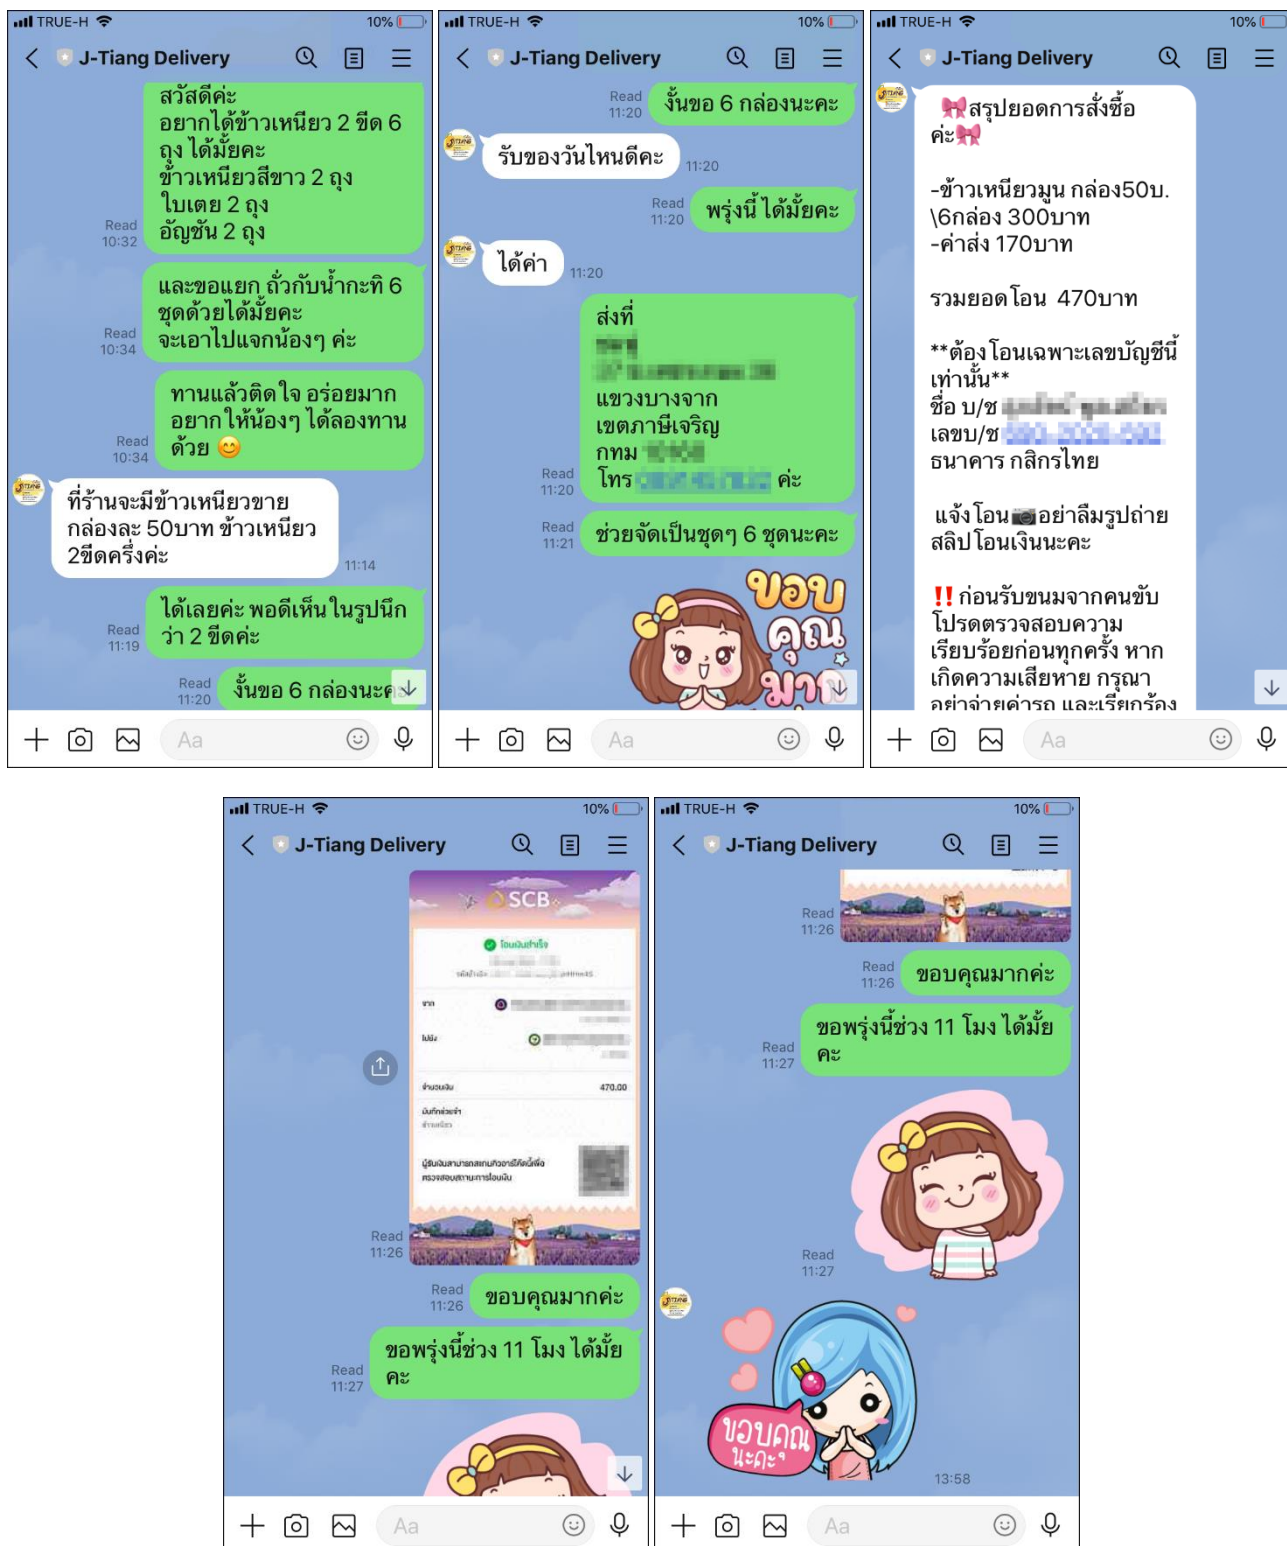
TRUE-H 10%

J-Tiang Delivery

Read 10:32
สวัสดีค่ะ
อยากได้ข้าวเหนียว 2 ขีด 6 ถุง ได้มั้ยคะ
ข้าวเหนียวสีขาว 2 ถุง
ใบเตย 2 ถุง
อัญชัน 2 ถุง

Read 10:34
และขอแยก ถั่วกับน้ำกะทิ 6 ชุดด้วยได้มั้ยคะ
จะเอาไปแจกน้องๆ ค่ะ

Read 10:34
ทานแล้วติดใจ อร่อยมาก อยากให้น้องๆ ได้ลองทานด้วย 😊

ที่ร้านจะมีข้าวเหนียวขาย กล่องละ 50บาท ข้าวเหนียว 2ขีดครึ่งค่ะ
11:14

Read 11:19
ได้เลยค่ะ พอดีเห็นในรูปนึกว่า 2 ขีดค่ะ

Read 11:20
งั้นขอ 6 กล่องนะคะ

Aa

TRUE-H 10%

J-Tiang Delivery

Read 11:20
งั้นขอ 6 กล่องนะคะ

รับของวันไหนดีคะ
11:20

Read 11:20
พรุ่งนี้ได้มั้ยคะ

ได้ค่า
11:20

Read 11:20
ส่งที่
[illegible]
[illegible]
แขวงบางจาก
เขตภาษีเจริญ
กทม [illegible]
โทร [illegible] ค่ะ

Read 11:21
ช่วยจัดเป็นชุดๆ 6 ชุดนะคะ

ขอบคุณมาก

Aa

TRUE-H 10%

J-Tiang Delivery

🎀สรุปยอดการสั่งซื้อค่ะ🎀

-ข้าวเหนียวมูน กล่อง50บ. \6กล่อง 300บาท
-ค่าส่ง 170บาท

รวมยอดโอน 470บาท

**ต้องโอนเฉพาะเลขบัญชีนี้เท่านั้น**
ชื่อ บ/ช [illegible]
เลขบ/ช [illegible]
ธนาคาร กสิกรไทย

แจ้งโอน📷อย่าลืมรูปถ่ายสลิปโอนเงินนะคะ

‼️ก่อนรับขนมจากคนขับ โปรดตรวจสอบความเรียบร้อยก่อนทุกครั้ง หากเกิดความเสียหาย กรุณา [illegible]

Aa

TRUE-H 10%

J-Tiang Delivery

SCB
โอนเงินสำเร็จ
จาก
ไปยัง
จำนวนเงิน 470.00
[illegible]

Read 11:26

Read 11:26
ขอบคุณมากค่ะ

Read 11:27
ขอพรุ่งนี้ช่วง 11 โมง ได้มั้ยคะ

Aa

TRUE-H 10%

J-Tiang Delivery

Read 11:26

Read 11:26
ขอบคุณมากค่ะ

Read 11:27
ขอพรุ่งนี้ช่วง 11 โมง ได้มั้ยคะ

Read 11:27

ขอบคุณนะคะ
13:58

Aa